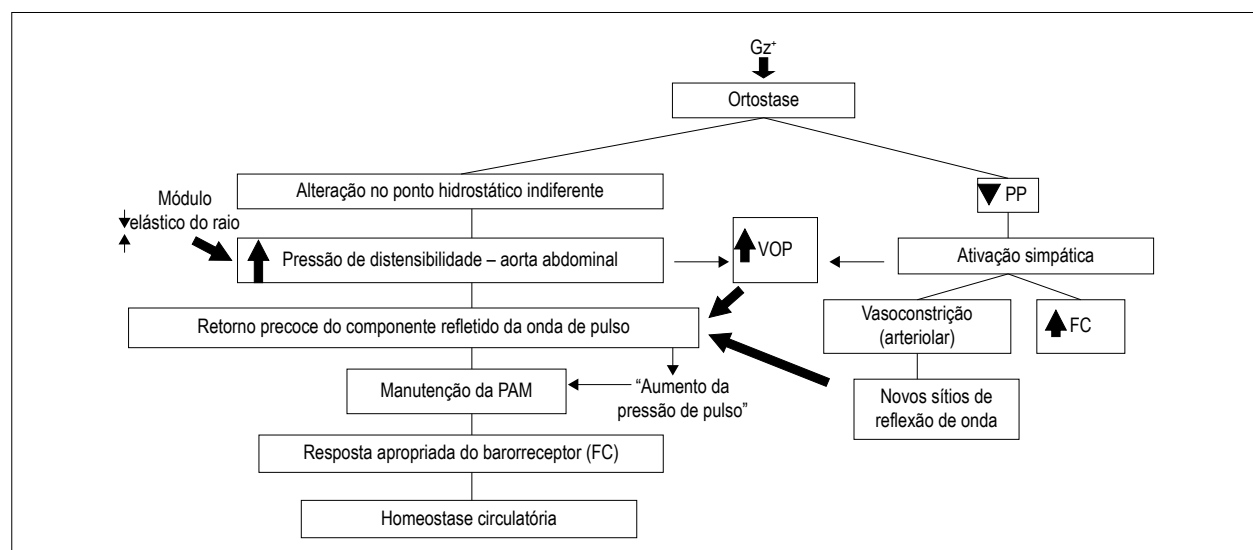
$Gz^+$

Ortostase

Alteração no ponto hidrostático indiferente

PP

Módulo elástico do raio

Pressão de distensibilidade – aorta abdominal

VOP

Ativação simpática

Retorno precoce do componente refletido da onda de pulso

Vasoconstrição (arteriolar)

FC

Manutenção da PAM

"Aumento da pressão de pulso"

Novos sítios de reflexão de onda

Resposta apropriada do barorreceptor (FC)

Homeostase circulatória